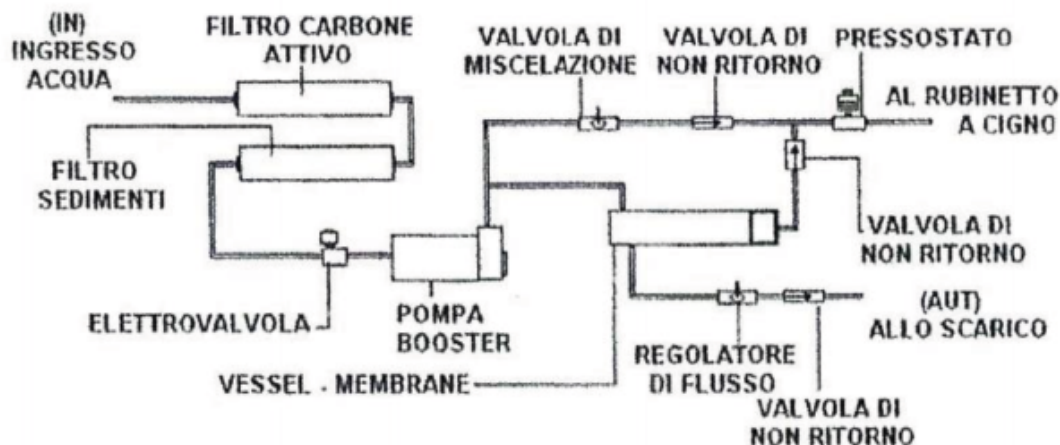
(IN)
INGRESSO
ACQUA

FILTRO CARBONE
ATTIVO

VALVOLA DI
MISCELAZIONE

VALVOLA DI
NON RITORNO

PRESSOSTATO

AL RUBINETTO
A CIGNO

FILTRO
SEDIMENTI

VALVOLA DI
NON RITORNO

ELETTROVALVOLA

POMPA
BOOSTER

(AUT)
ALLO SCARICO

REGOLATORE
DI FLUSSO

VESSEL - MEMBRANE

VALVOLA DI
NON RITORNO